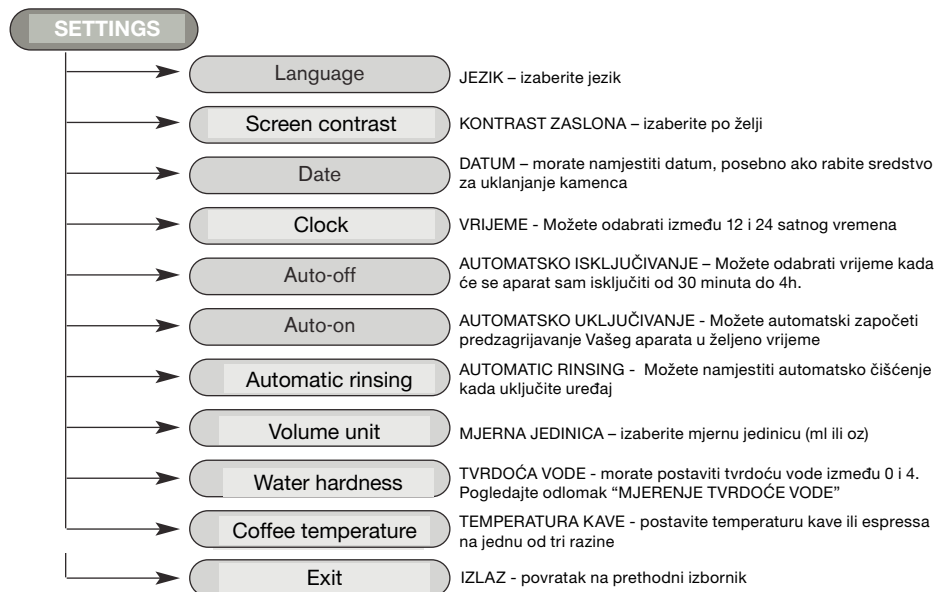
SETTINGS

Language
JEZIK – izaberite jezik

Screen contrast
KONTRAST ZASLONA – izaberite po želji

Date
DATUM – morate namjestiti datum, posebno ako rabite sredstvo za uklanjanje kamenca

Clock
VRIJEME - Možete odabrati između 12 i 24 satnog vremena

Auto-off
AUTOMATSKO ISKLJUČIVANJE – Možete odabrati vrijeme kada će se aparat sam isključiti od 30 minuta do 4h.

Auto-on
AUTOMATSKO UKLJUČIVANJE - Možete automatski započeti predzagrijavanje Vašeg aparata u željeno vrijeme

Automatic rinsing
AUTOMATIC RINSING - Možete namjestiti automatsko čišćenje kada uključite uređaj

Volume unit
MJERNA JEDINICA – izaberite mjernu jedinicu (ml ili oz)

Water hardness
TVRDOĆA VODE - morate postaviti tvrdoću vode između 0 i 4. Pogledajte odlomak "MJERENJE TVRDOĆE VODE"

Coffee temperature
TEMPERATURA KAVE - postavite temperaturu kave ili espressa na jednu od tri razine

Exit
IZLAZ - povratak na prethodni izbornik